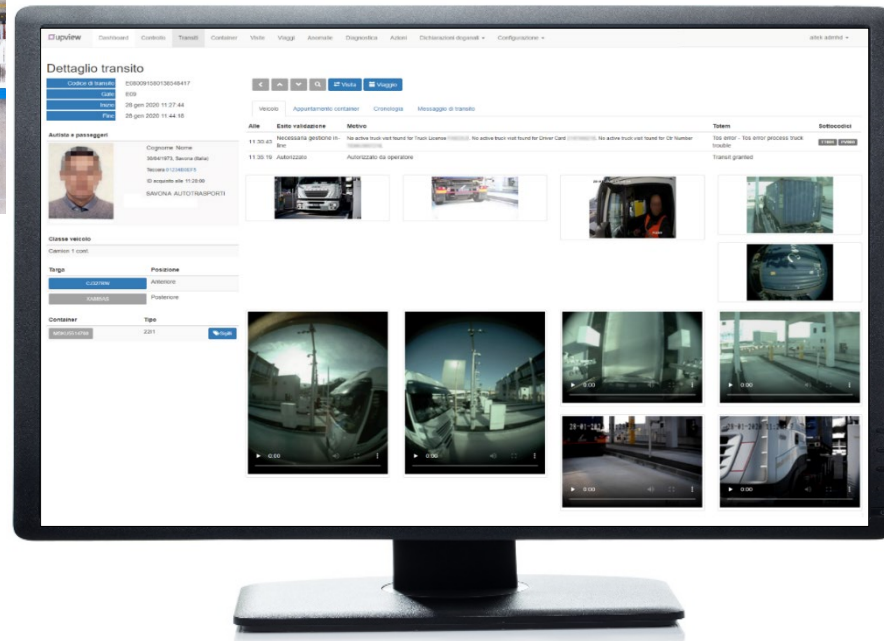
upview Dashboard Controllo Transiti Container Visite Viaggi Anomalie Diagnostica Azioni Dichiarazioni doganali Configurazione

alex admin

Dettaglio transito

| Codice di transito | 2SB0091590138346417 |
|---|---|
| Gate | E09 |
| Inizio | 28 gen 2020 11:27:44 |
| Fine | 28 gen 2020 11:44:16 |

Autista e passeggeri

Cognome Nome
30/04/1973, Savona (Italia)
Tessera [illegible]
ID acquisito alle 11:28:06
SAVONA AUTOTRASPORTI

Classe veicolo
Camion 1 cont.

| Targa | Posizione |
|---|---|
| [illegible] | Anteriore |
| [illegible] | Posteriore |

| Container | Tipo |
|---|---|
| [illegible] | 22G1 |

Visita Viaggio

Veicolo Appuntamento container Cronologia Messaggio di transito

| Alle | Esito validazione | Motivo | Totem | Sottocodici |
|---|---|---|---|---|
| 11:30:43 | Necessaria gestione in-line | No active truck visit found for Truck License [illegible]. No active truck visit found for Driver Card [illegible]. No active truck visit found for Ctr Number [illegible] | Tos error - Tos error process truck trouble | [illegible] |
| 11:30:19 | Autorizzato | Autorizzato da operatore | Transit granted | |

0:00
0:00
0:00
0:00
0:00
0:00
28-01-2020
28-01-2020